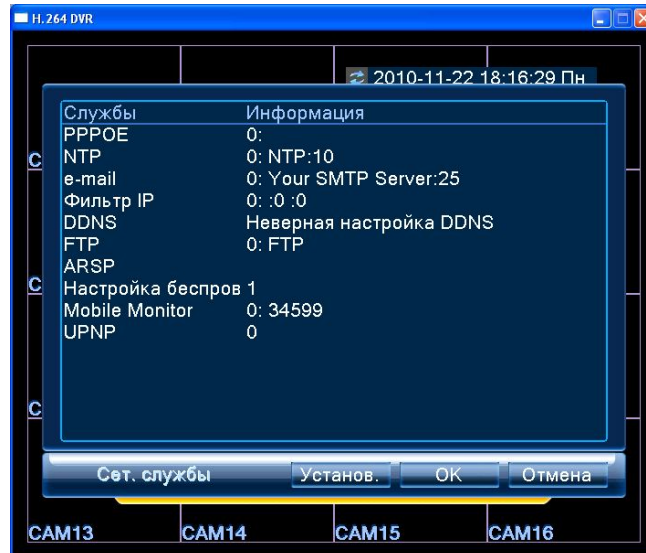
H.264 DVR

2010-11-22 18:16:29 Пн

| Службы | Информация |
|---|---|
| PPPOE | 0: |
| NTP | 0: NTP:10 |
| e-mail | 0: Your SMTP Server:25 |
| Фильтр IP | 0: :0 :0 |
| DDNS | Неверная настройка DDNS |
| FTP | 0: FTP |
| ARSP | |
| Настройка беспров | 1 |
| Mobile Monitor | 0: 34599 |
| UPNP | 0 |

C
C
C

Сет. службы
Установ.
OK
Отмена

CAM13
CAM14
CAM15
CAM16